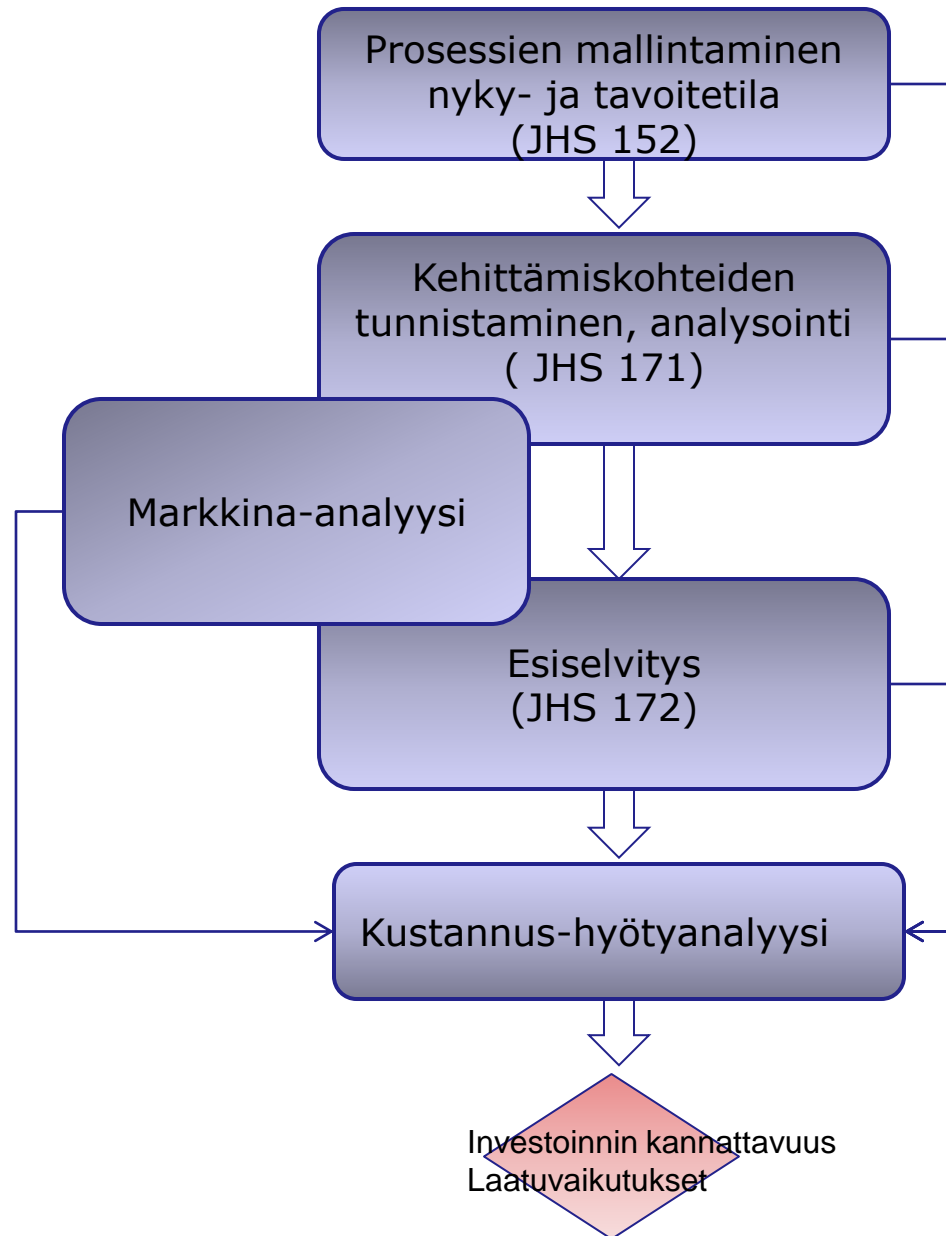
Prosessien mallintaminen nyky- ja tavoitetila (JHS 152)

Kehittämiskohteiden tunnistaminen, analysointi ( JHS 171)

Markkina-analyysi

Esiselvitys (JHS 172)

Kustannus-hyötyanalyysi

Investoinnin kannattavuus
Laatuvaikutukset